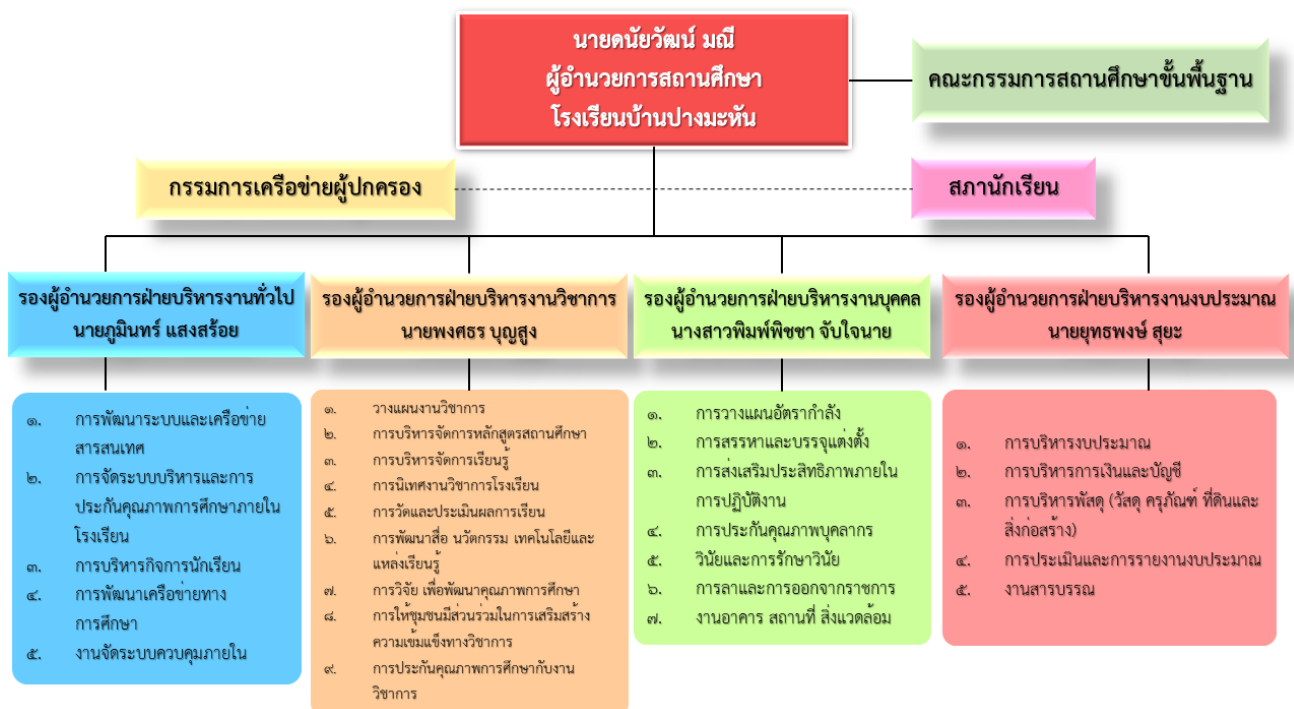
นายดนัยวัฒน์ มณี
ผู้อำนวยการสถานศึกษา
โรงเรียนบ้านปางมะหัน

คณะกรรมการสถานศึกษาขั้นพื้นฐาน

กรรมการเครือข่ายผู้ปกครอง

สภานักเรียน

รองผู้อำนวยการฝ่ายบริหารงานทั่วไป
นายภูมินทร์ แสงสร้อย

๑. การพัฒนาระบบและเครือข่ายสารสนเทศ
๒. การจัดระบบบริหารและการประกันคุณภาพการศึกษาภายในโรงเรียน
๓. การบริหารกิจการนักเรียน
๔. การพัฒนาเครือข่ายทางการศึกษา
๕. งานจัดระบบควบคุมภายใน

รองผู้อำนวยการฝ่ายบริหารงานวิชาการ
นายพงศธร บุญสูง

๑. วางแผนงานวิชาการ
๒. การบริหารจัดการหลักสูตรสถานศึกษา
๓. การบริหารจัดการเรียนรู้
๔. การนิเทศงานวิชาการโรงเรียน
๕. การวัดและประเมินผลการเรียน
๖. การพัฒนาสื่อ นวัตกรรม เทคโนโลยีและแหล่งเรียนรู้
๗. การวิจัย เพื่อพัฒนาคุณภาพการศึกษา
๘. การให้ชุมชนมีส่วนร่วมในการเสริมสร้างความเข้มแข็งทางวิชาการ
๙. การประกันคุณภาพการศึกษากับงานวิชาการ

รองผู้อำนวยการฝ่ายบริหารงานบุคคล
นางสาวพิมพ์พิชชา จับใจนาย

๑. การวางแผนอัตรากำลัง
๒. การสรรหาและบรรจุแต่งตั้ง
๓. การส่งเสริมประสิทธิภาพภายในการปฏิบัติงาน
๔. การประกันคุณภาพบุคลากร
๕. วินัยและการรักษาวินัย
๖. การลาและการออกจากราชการ
๗. งานอาคาร สถานที่ สิ่งแวดล้อม

รองผู้อำนวยการฝ่ายบริหารงานงบประมาณ
นายยุทธพงษ์ สุยะ

๑. การบริหารงบประมาณ
๒. การบริหารการเงินและบัญชี
๓. การบริหารพัสดุ (วัสดุ ครุภัณฑ์ ที่ดินและสิ่งก่อสร้าง)
๔. การประเมินและการรายงานงบประมาณ
๕. งานสารบรรณ